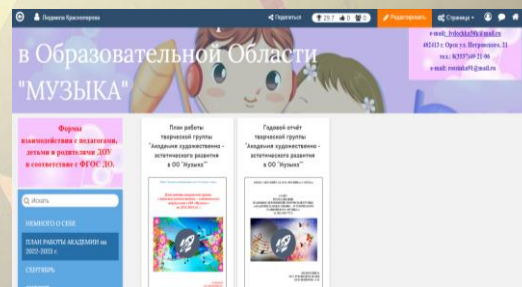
Людмила Красноперова

Поделиться 29.7 0 0 Редактировать Страница

в Образовательной Области "МУЗЫКА"

e-mail: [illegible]
402413 г. Орел ул. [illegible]
тел.: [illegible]
e-mail: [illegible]@mail.ru

Формы взаимодействия с педагогами, детьми и родителями ДОУ в соответствии с ФГОС ДО.

Искать

НЕМНОГО О СЕБЕ

ПЛАН РАБОТЫ АКАДЕМИИ на 2022-2023 г.

СЕНТЯБРЬ

План работы творческой группы "Академия художественно - эстетического развития в ОО "Музыка"

Годовой отчёт творческой группы "Академия художественно - эстетического развития в ОО "Музыка""